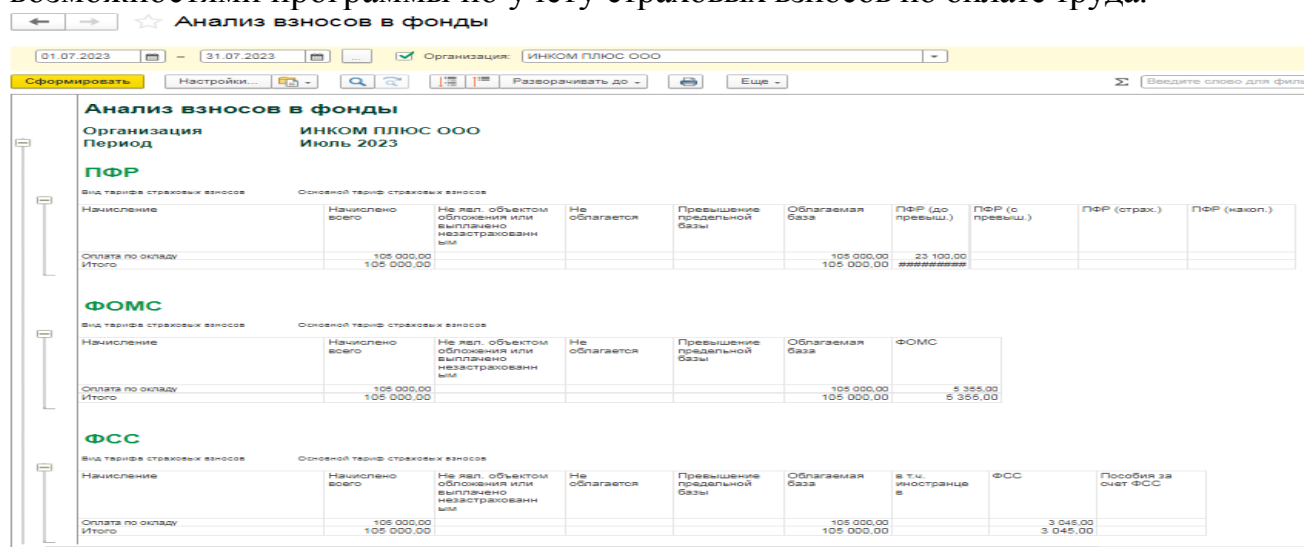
возможностями программы по учету страховых взносов по оплате труда.

Анализ взносов в фонды

01.07.2023 – 31.07.2023 ... Организация: ИНКОМ ПЛЮС ООО

Сформировать Настройки... Разворачивать до Еще Введите слово для фил

Анализ взносов в фонды

Организация ИНКОМ ПЛЮС ООО
Период Июль 2023

ПФР

Вид тарифа страховых взносов Основной тариф страховых взносов

| Начисление | Начислено всего | Не явл. объектом обложения или выплачено незастрахованным | Не облагается | Превышение предельной базы | Облагаемая база | ПФР (до превыш.) | ПФР (с превыш.) | ПФР (страх.) | ПФР (накоп.) |
|---|---|---|---|---|---|---|---|---|---|
| Оплата по окладу | 105 000,00 | | | | 105 000,00 | 23 100,00 | | | |
| Итого | 105 000,00 | | | | 105 000,00 | ######### | | | |

ФОМС

Вид тарифа страховых взносов Основной тариф страховых взносов

| Начисление | Начислено всего | Не явл. объектом обложения или выплачено незастрахованным | Не облагается | Превышение предельной базы | Облагаемая база | ФОМС |
|---|---|---|---|---|---|---|
| Оплата по окладу | 105 000,00 | | | | 105 000,00 | 5 355,00 |
| Итого | 105 000,00 | | | | 105 000,00 | 5 355,00 |

ФСС

Вид тарифа страховых взносов Основной тариф страховых взносов

| Начисление | Начислено всего | Не явл. объектом обложения или выплачено незастрахованным | Не облагается | Превышение предельной базы | Облагаемая база | в т.ч. иностранце в | ФСС | Пособия за счет ФСС |
|---|---|---|---|---|---|---|---|---|
| Оплата по окладу | 105 000,00 | | | | 105 000,00 | | 3 045,00 | |
| Итого | 105 000,00 | | | | 105 000,00 | | 3 045,00 | |